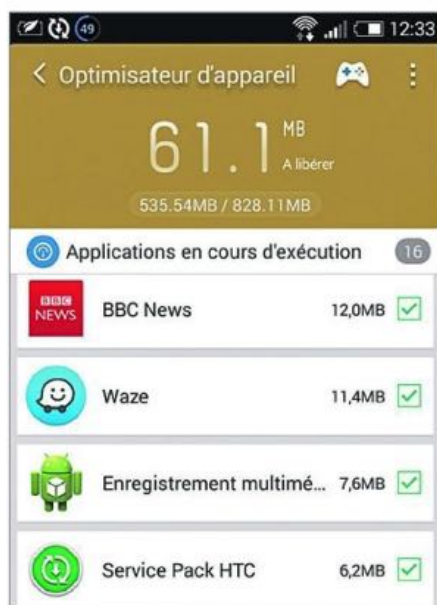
49 12:33

< Optimisateur d'appareil

61.1 MB
A libérer

535.54MB / 828.11MB

Applications en cours d'exécution 16

BBC NEWS

BBC News 12,0MB

Waze 11,4MB

Enregistrement multimé... 7,6MB

Service Pack HTC 6,2MB